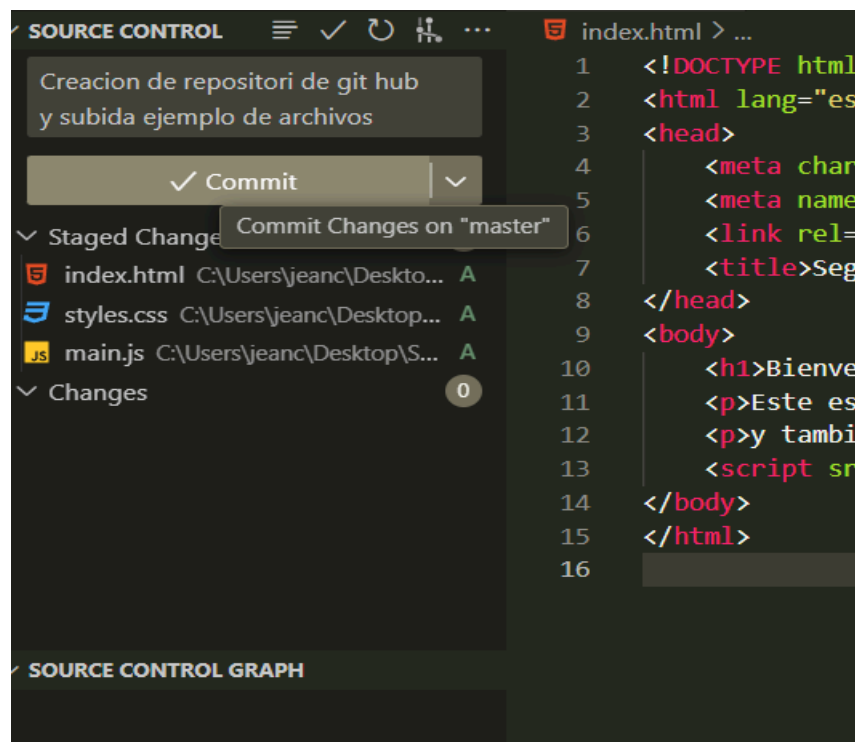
SOURCE CONTROL ≡ ✓ ↻ ···

Creacion de repositori de git hub y subida ejemplo de archivos

✓ Commit

Commit Changes on "master"

Staged Change

index.html C:\Users\jeanc\Deskto... A
styles.css C:\Users\jeanc\Desktop... A
JS main.js C:\Users\jeanc\Desktop\S... A

Changes 0

SOURCE CONTROL GRAPH

index.html > ...

1 <!DOCTYPE html
2 <html lang="es
3 <head>
4 <meta char
5 <meta name
6 <link rel=
7 <title>Seg
8 </head>
9 <body>
10 <h1>Bienve
11 <p>Este es
12 <p>y tambi
13 <script sr
14 </body>
15 </html>
16